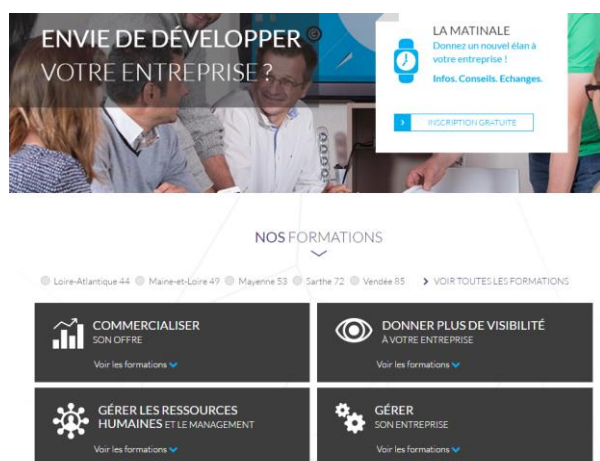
ENVIE DE DÉVELOPPER
VOTRE ENTREPRISE ?

LA MATINALE
Donnez un nouvel élan à votre entreprise !
Infos. Conseils. Echanges.

INSCRIPTION GRATUITE

NOS FORMATIONS

Loire-Atlantique 44 Maine-et-Loire 49 Mayenne 53 Sarthe 72 Vendée 85 > VOIR TOUTES LES FORMATIONS

COMMERCIALISER
SON OFFRE
Voir les formations

DONNER PLUS DE VISIBILITÉ
À VOTRE ENTREPRISE
Voir les formations

GÉRER LES RESSOURCES HUMAINES ET LE MANAGEMENT
Voir les formations

GÉRER
SON ENTREPRISE
Voir les formations